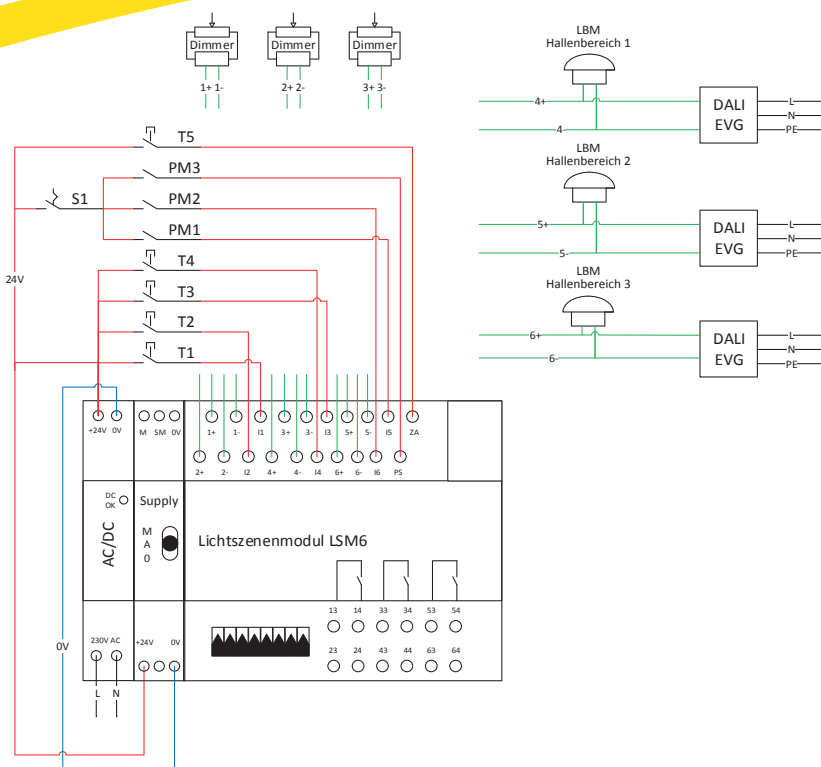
Dimmer
1+ 1-
Dimmer
2+ 2-
Dimmer
3+ 3-

LBM
Hallenbereich 1
4+
4-
DALI EVG
L
N
PE

LBM
Hallenbereich 2
5+
5-
DALI EVG
L
N
PE

LBM
Hallenbereich 3
6+
6-
DALI EVG
L
N
PE

T5
PM3
S1
PM2
PM1
24V
T4
T3
T2
T1

+24V 0V
M SM 0V
1+ 1- I1 3+ 3- I3 5+ 5- I5 ZA
2+ 2- I2 4+ 4- I4 6+ 6- I6 PS

DC OK
AC/DC
Supply
M
A
0
Lichtszenenmodul LSM6

0V
230V AC
L N
+24V 0V

13 14 33 34 53 54
23 24 43 44 63 64